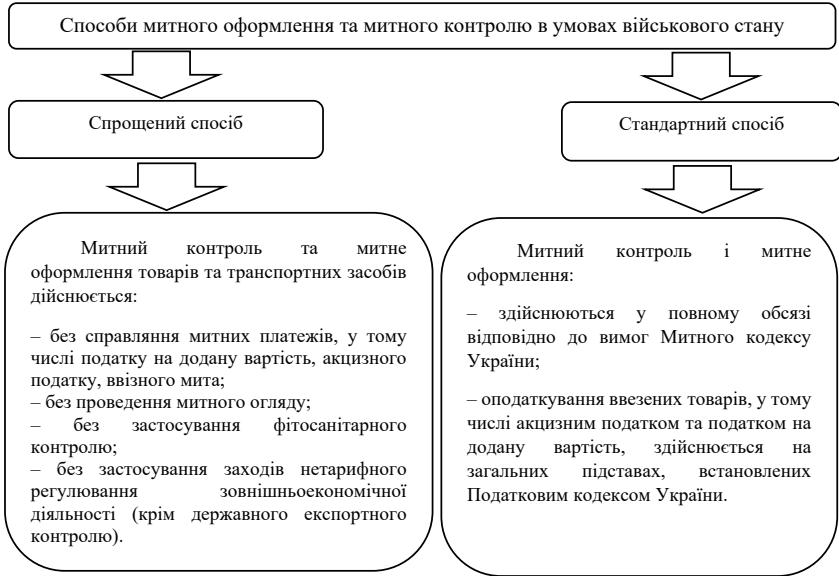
Способи митного оформлення та митного контролю в умовах військового стану

Спрощений спосіб

Стандартний спосіб

Митний контроль та митне оформлення товарів та транспортних засобів дійснюється:

– без справляння митних платежів, у тому числі податку на додану вартість, акцизного податку, ввізного мита;
– без проведення митного огляду;
– без застосування фітосанітарного контролю;
– без застосування заходів нетарифного регулювання зовнішньоекономічної діяльності (крім державного експортного контролю).

Митний контроль і митне оформлення:

– здійснюються у повному обсязі відповідно до вимог Митного кодексу України;

– оподаткування ввезених товарів, у тому числі акцизним податком та податком на додану вартість, здійснюється на загальних підставах, встановлених Податковим кодексом України.